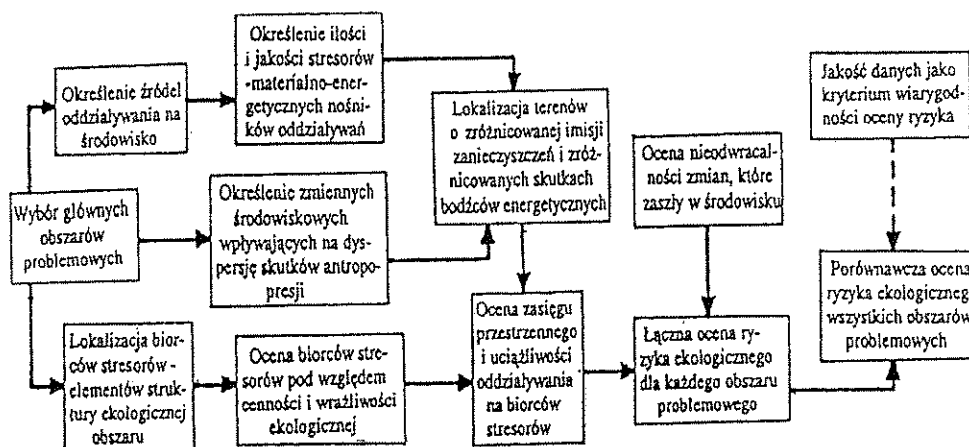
Wybór głównych obszarów problemowych

Określenie źródeł oddziaływania na środowisko

Określenie ilości i jakości stresorów -materialno-energetycznych nośników oddziaływań

Określenie zmiennych środowiskowych wpływających na dyspersję skutków antropopresji

Lokalizacja biorców stresorów - elementów struktury ekologicznej obszaru

Ocena biorców stresorów pod względem cenności i wrażliwości ekologicznej

Lokalizacja terenów o zróżnicowanej imisji zanieczyszczeń i zróżnicowanych skutkach bodźców energetycznych

Ocena zasięgu przestrzennego i uciążliwości oddziaływania na biorców stresorów

Ocena nieodwracalności zmian, które zaszły w środowisku

Łączna ocena ryzyka ekologicznego dla każdego obszaru problemowego

Jakość danych jako kryterium wiarygodności oceny ryzyka

Porównawcza ocena ryzyka ekologicznego wszystkich obszarów problemowych